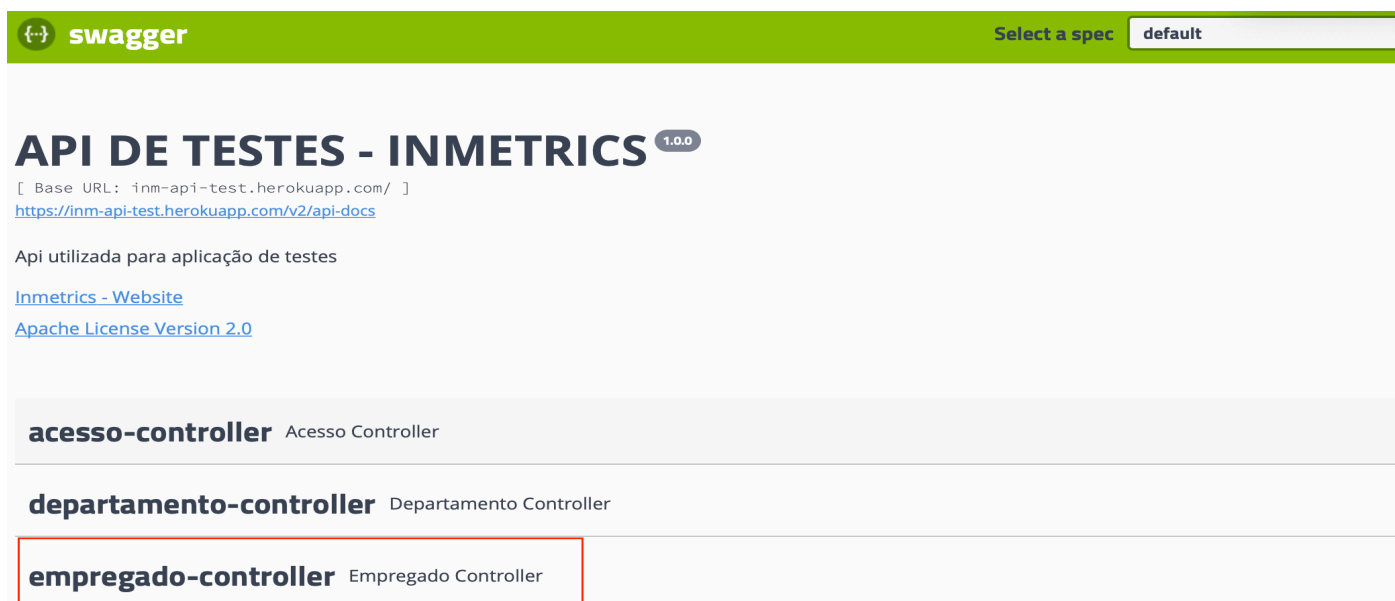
{...} swagger

Select a spec default

API DE TESTES - INMETRICS 1.0.0

[ Base URL: inm-api-test.herokuapp.com/ ]
https://inm-api-test.herokuapp.com/v2/api-docs

Api utilizada para aplicação de testes

Inmetrics - Website

Apache License Version 2.0

acesso-controller Acesso Controller

departamento-controller Departamento Controller

empregado-controller Empregado Controller